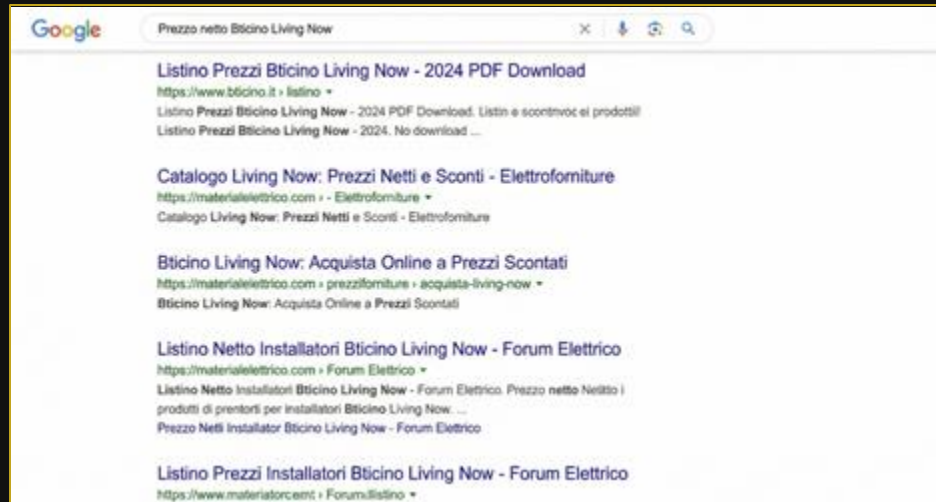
Google

Prezzo netto Bticino Living Now

Listino Prezzi Bticino Living Now - 2024 PDF Download
https://www.bticino.it › listino ▾
Listino Prezzi Bticino Living Now - 2024 PDF Download. Listin e scontnvoc ei prodotti!
Listino Prezzi Bticino Living Now - 2024. No download ...

Catalogo Living Now: Prezzi Netti e Sconti - Elettroforniture
https://materialelettrico.com › - Elettroforniture ▾
Catalogo Living Now: Prezzi Netti e Sconti - Elettroforniture

Bticino Living Now: Acquista Online a Prezzi Scontati
https://materialelettrico.com › prezziforniture › acquista-living-now ▾
Bticino Living Now: Acquista Online a Prezzi Scontati

Listino Netto Installatori Bticino Living Now - Forum Elettrico
https://materialelettrico.com › Forum Elettrico ▾
Listino Netto Installatori Bticino Living Now - Forum Elettrico. Prezzo netto Netitto i prodotti di prentorti per installatori Bticino Living Now. ...
Prezzo Netti Installator Bticino Living Now - Forum Elettrico

Listino Prezzi Installatori Bticino Living Now - Forum Elettrico
https://www.materiatorcent › Forum/listino ▾